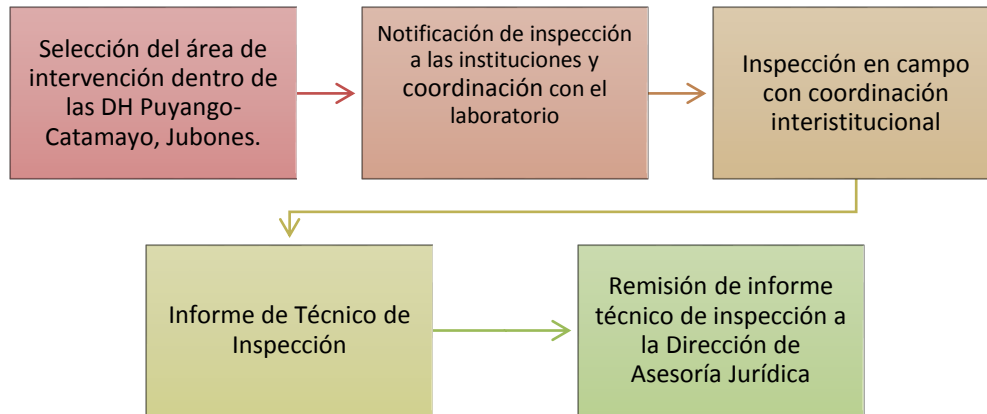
Selección del área de intervención dentro de las DH Puyango-Catamayo, Jubones.

Notificación de inspección a las instituciones y coordinación con el laboratorio

Inspección en campo con coordinación interistitucional

Informe de Técnico de Inspección

Remisión de informe técnico de inspección a la Dirección de Asesoría Jurídica